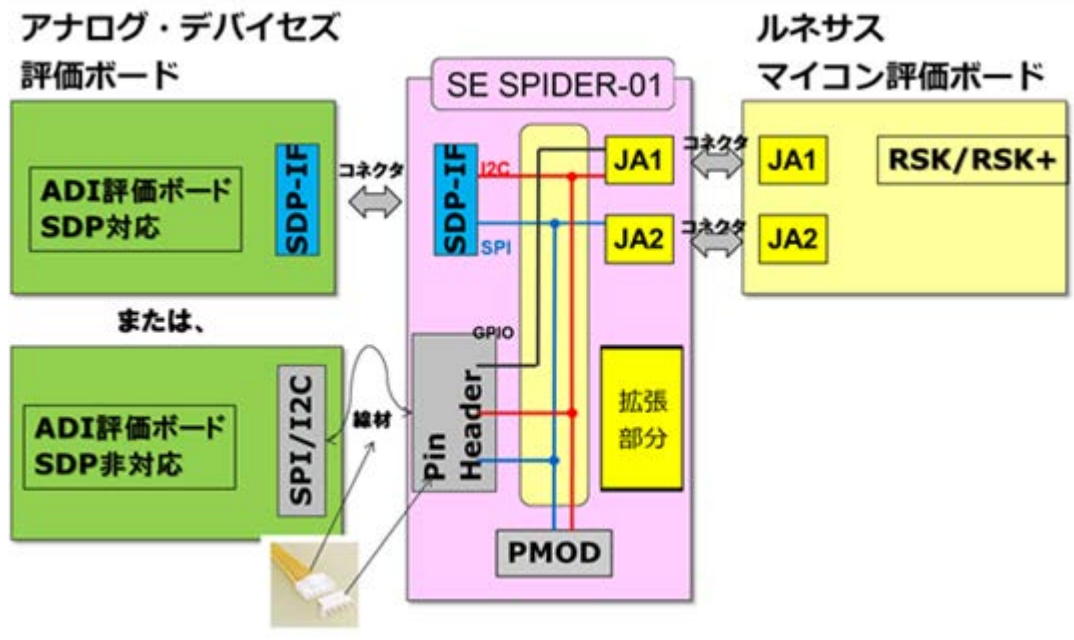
アナログ・デバイセズ
評価ボード

ルネサス
マイコン評価ボード

SE SPIDER-01

ADI評価ボード
SDP対応

SDP-IF

コネクタ

SDP-IF

I2C

SPI

JA1

JA2

コネクタ

コネクタ

JA1

JA2

RSK/RSK+

または、

ADI評価ボード
SDP非対応

SPI/I2C

線材

GPIO

Pin Header

拡張
部分

PMOD